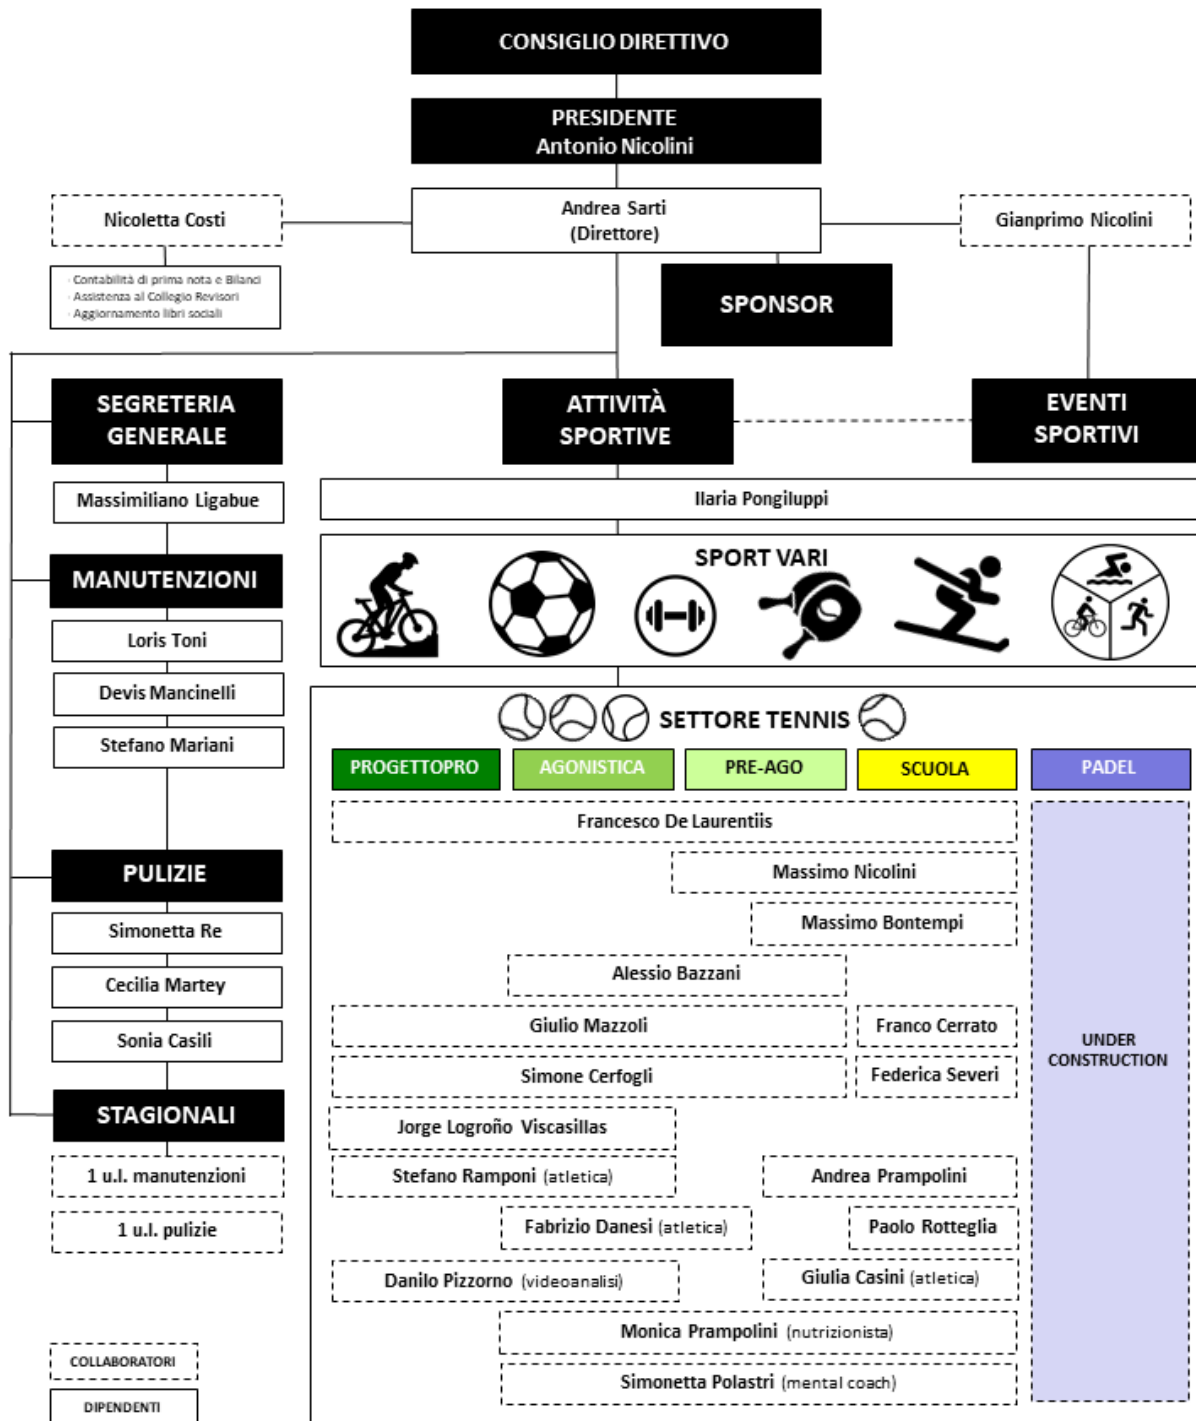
CONSIGLIO DIRETTIVO

PRESIDENTE
Antonio Nicolini

Nicoletta Costi

· Contabilità di prima nota e Bilanci
· Assistenza al Collegio Revisori
· Aggiornamento libri sociali

Andrea Sarti
(Direttore)

Gianprimo Nicolini

SPONSOR

SEGRETERIA GENERALE

Massimiliano Ligabue

MANUTENZIONI

Loris Toni

Devis Mancinelli

Stefano Mariani

PULIZIE

Simonetta Re

Cecilia Martey

Sonia Casili

STAGIONALI

1 u.l. manutenzioni

1 u.l. pulizie

COLLABORATORI

DIPENDENTI

ATTIVITÀ SPORTIVE

EVENTI SPORTIVI

Ilaria Pongiluppi

SPORT VARI

SETTORE TENNIS

| PROGETTOPRO | AGONISTICA | PRE-AGO | SCUOLA | PADEL |
|---|---|---|---|---|

Francesco De Laurentiis

Massimo Nicolini

Massimo Bontempi

Alessio Bazzani

Giulio Mazzoli

Franco Cerrato

Simone Cerfogli

Federica Severi

Jorge Logroño Viscasillas

Stefano Ramponi (atletica)

Andrea Prampolini

Fabrizio Danesi (atletica)

Paolo Rotteglia

Danilo Pizzorno (videoanalisi)

Giulia Casini (atletica)

Monica Prampolini (nutrizionista)

Simonetta Polastri (mental coach)

UNDER CONSTRUCTION